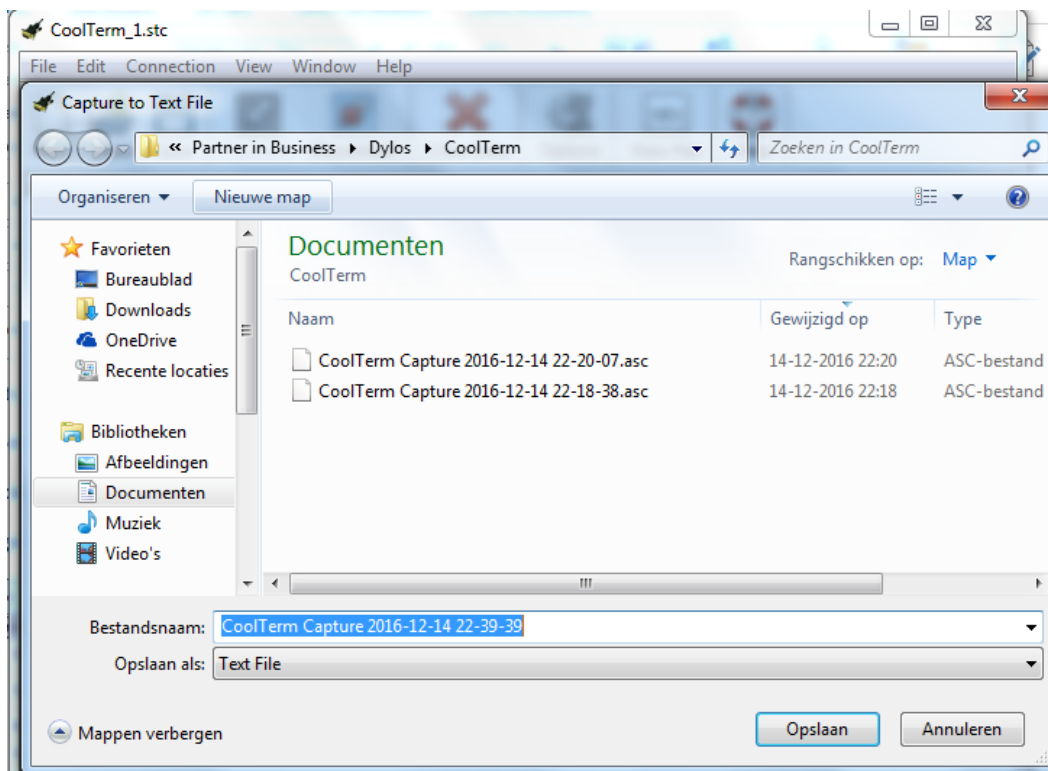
CoolTerm_1.stc

File Edit Connection View Window Help

Capture to Text File

« Partner in Business ▸ Dylos ▸ CoolTerm

Zoeken in CoolTerm

Organiseren ▾ Nieuwe map

Favorieten
Bureaublad
Downloads
OneDrive
Recente locaties

Bibliotheken
Afbeeldingen
Documenten
Muziek
Video's

Documenten
CoolTerm

Rangschikken op: Map ▾

| Naam | Gewijzigd op | Type |
|---|---|---|
| CoolTerm Capture 2016-12-14 22-20-07.asc | 14-12-2016 22:20 | ASC-bestand |
| CoolTerm Capture 2016-12-14 22-18-38.asc | 14-12-2016 22:18 | ASC-bestand |

Bestandsnaam: CoolTerm Capture 2016-12-14 22-39-39

Opslaan als: Text File

Mappen verbergen

Opslaan Annuleren